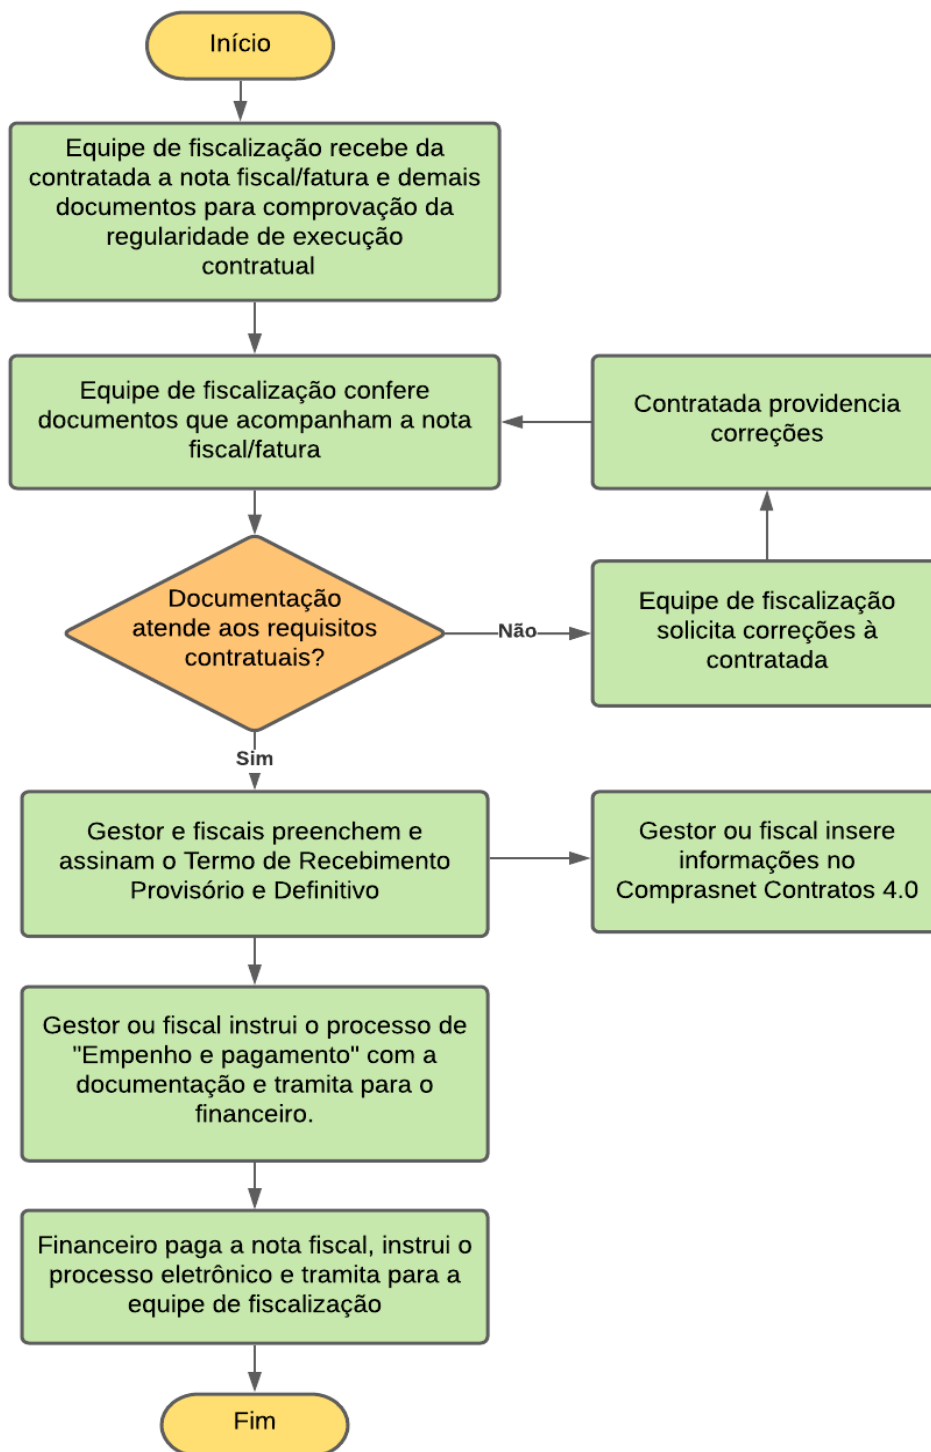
Início

Equipe de fiscalização recebe da contratada a nota fiscal/fatura e demais documentos para comprovação da regularidade de execução contratual

Equipe de fiscalização confere documentos que acompanham a nota fiscal/fatura

Contratada providencia correções

Documentação atende aos requisitos contratuais?

Não

Equipe de fiscalização solicita correções à contratada

Sim

Gestor e fiscais preenchem e assinam o Termo de Recebimento Provisório e Definitivo

Gestor ou fiscal insere informações no Comprasnet Contratos 4.0

Gestor ou fiscal instrui o processo de "Empenho e pagamento" com a documentação e tramita para o financeiro.

Financeiro paga a nota fiscal, instrui o processo eletrônico e tramita para a equipe de fiscalização

Fim